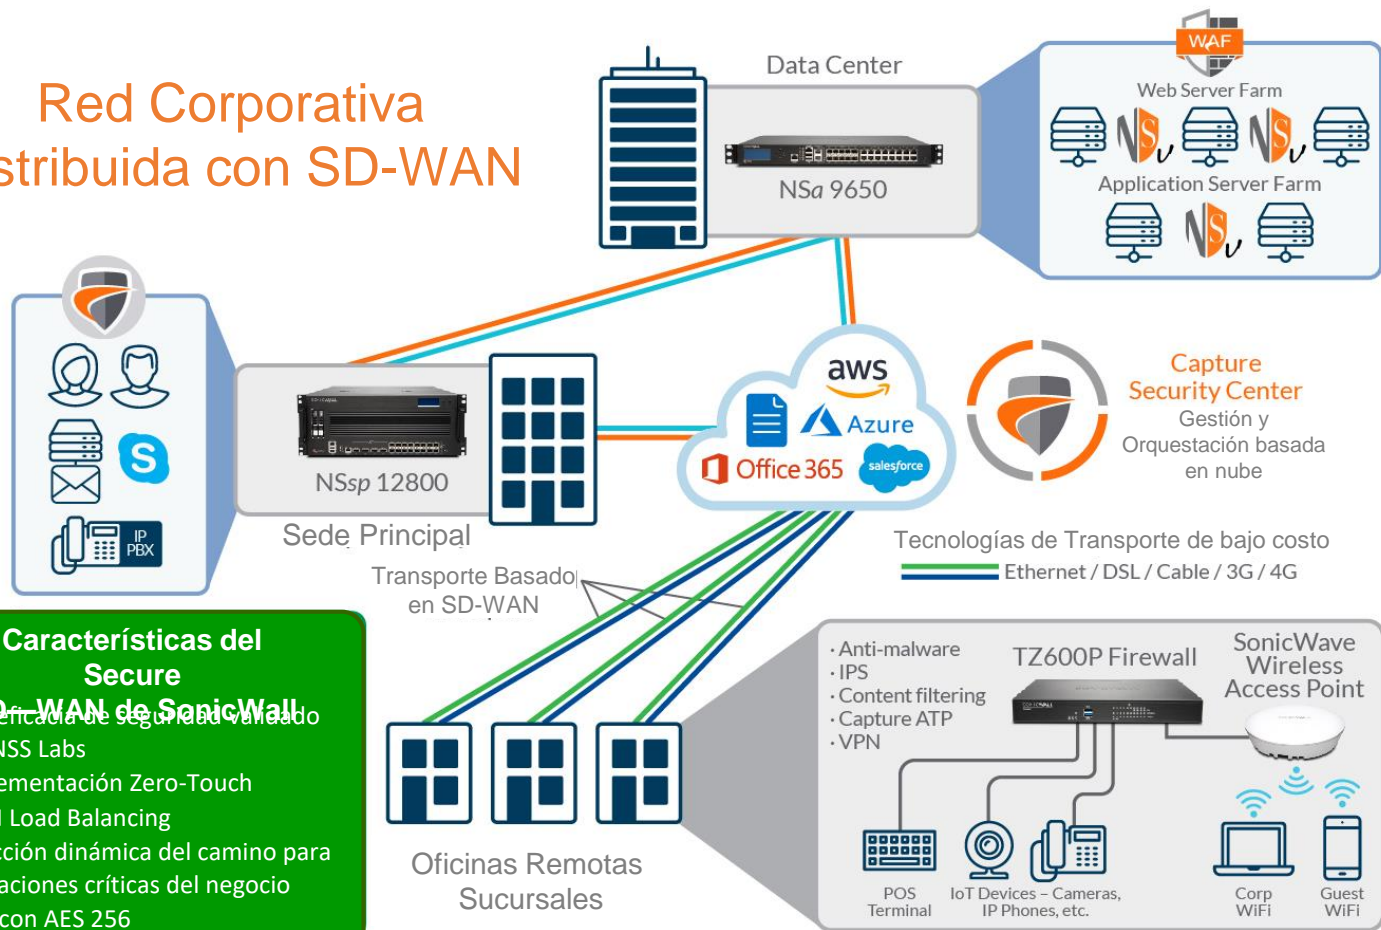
Red Corporativa
stribuida con SD-WAN

Data Center

NSa 9650

WAF

Web Server Farm

Application Server Farm

IP PBX

NSsp 12800

Sede Principal

aws

Azure

Office 365

salesforce

Capture Security Center

Gestión y Orquestación basada en nube

Transporte Basado en SD-WAN

Tecnologías de Transporte de bajo costo

Ethernet / DSL / Cable / 3G / 4G

Características del Secure
D- WAN de SonicWall
eficacia de seguridad validado
NSS Labs
ementación Zero-Touch
l Load Balancing
cción dinámica del camino para
aciones críticas del negocio
con AES 256

Oficinas Remotas
Sucursales

· Anti-malware
· IPS
· Content filtering
· Capture ATP
· VPN

TZ600P Firewall

SonicWave Wireless Access Point

POS Terminal

IoT Devices – Cameras, IP Phones, etc.

Corp WiFi

Guest WiFi